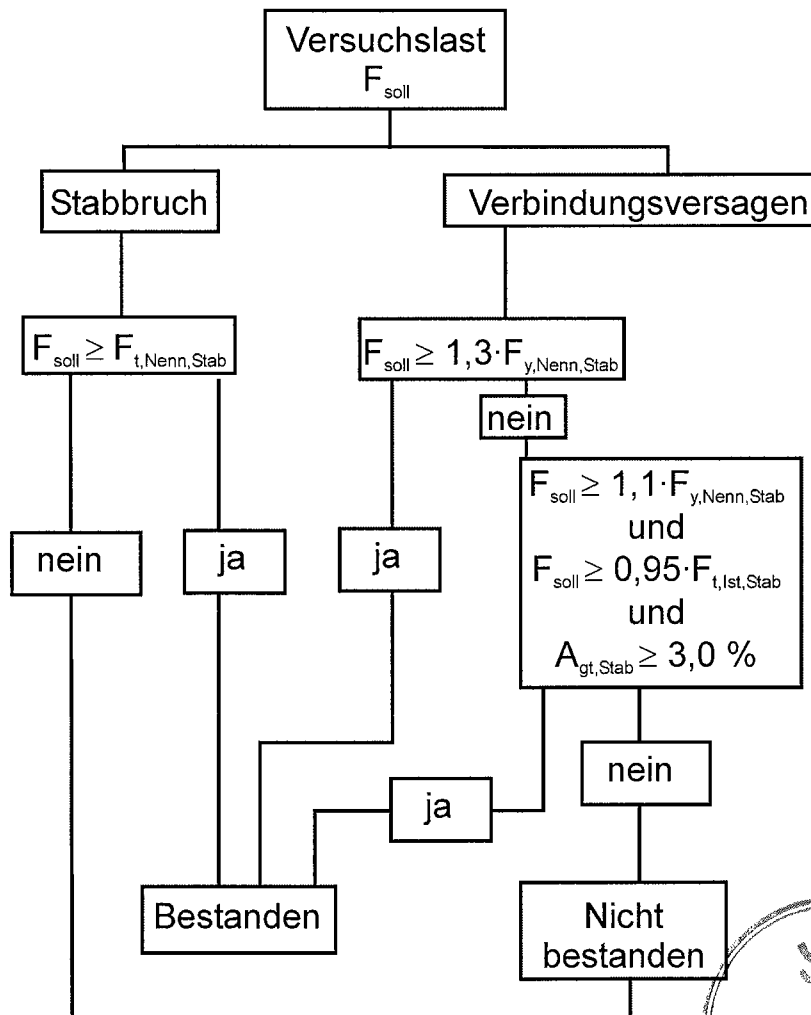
Versuchslast
$F_{soll}$

Stabbruch

Verbindungsversagen

$F_{soll} \geq F_{t,Nenn,Stab}$

$F_{soll} \geq 1,3 \cdot F_{y,Nenn,Stab}$

nein

nein

ja

ja

$F_{soll} \geq 1,1 \cdot F_{y,Nenn,Stab}$
und
$F_{soll} \geq 0,95 \cdot F_{t,Ist,Stab}$
und
$A_{gt,Stab} \geq 3,0$ %

nein

ja

Bestanden

Nicht bestanden